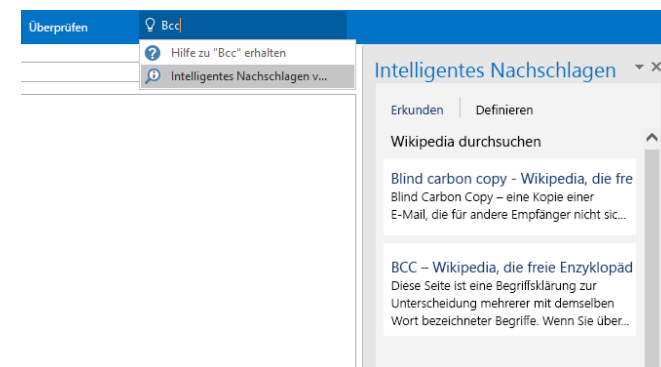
Überprüfen

Bcc

Hilfe zu "Bcc" erhalten

Intelligentes Nachschlagen v...

Intelligentes Nachschlagen

Erkunden | Definieren

Wikipedia durchsuchen

Blind carbon copy - Wikipedia, die fre
Blind Carbon Copy – eine Kopie einer E-Mail, die für andere Empfänger nicht sic...

BCC – Wikipedia, die freie Enzyklopäd
Diese Seite ist eine Begriffsklärung zur Unterscheidung mehrerer mit demselben Wort bezeichneter Begriffe. Wenn Sie über...